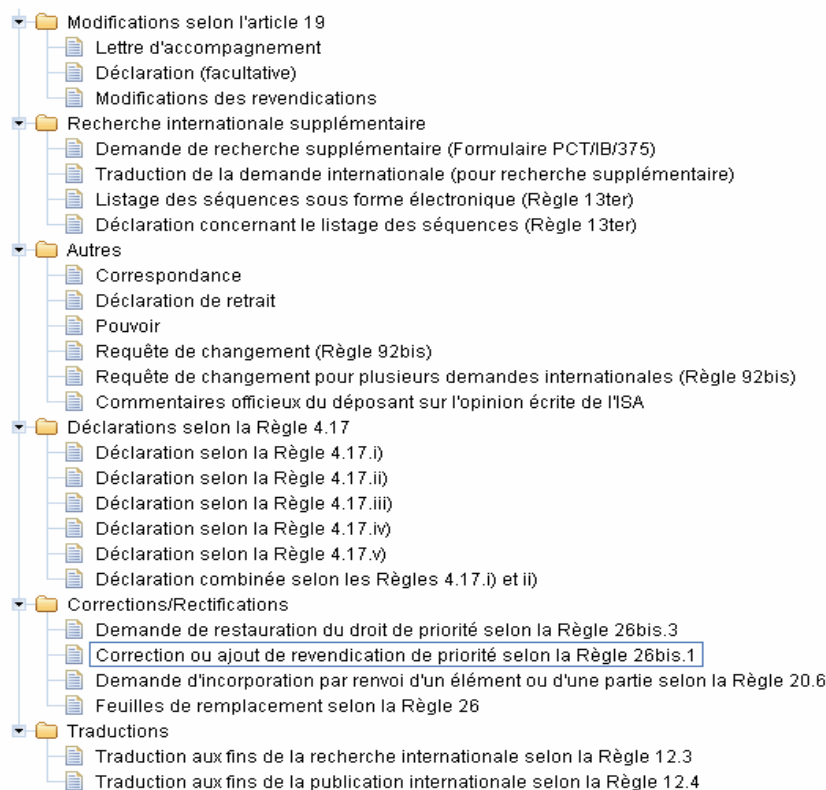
Modifications selon l'article 19
Lettre d'accompagnement
Déclaration (facultative)
Modifications des revendications
Recherche internationale supplémentaire
Demande de recherche supplémentaire (Formulaire PCT/IB/375)
Traduction de la demande internationale (pour recherche supplémentaire)
Listage des séquences sous forme électronique (Règle 13ter)
Déclaration concernant le listage des séquences (Règle 13ter)
Autres
Correspondance
Déclaration de retrait
Pouvoir
Requête de changement (Règle 92bis)
Requête de changement pour plusieurs demandes internationales (Règle 92bis)
Commentaires officieux du déposant sur l'opinion écrite de l'ISA
Déclarations selon la Règle 4.17
Déclaration selon la Règle 4.17.i)
Déclaration selon la Règle 4.17.ii)
Déclaration selon la Règle 4.17.iii)
Déclaration selon la Règle 4.17.iv)
Déclaration selon la Règle 4.17.v)
Déclaration combinée selon les Règles 4.17.i) et ii)
Corrections/Rectifications
Demande de restauration du droit de priorité selon la Règle 26bis.3
Correction ou ajout de revendication de priorité selon la Règle 26bis.1
Demande d'incorporation par renvoi d'un élément ou d'une partie selon la Règle 20.6
Feuilles de remplacement selon la Règle 26
Traductions
Traduction aux fins de la recherche internationale selon la Règle 12.3
Traduction aux fins de la publication internationale selon la Règle 12.4